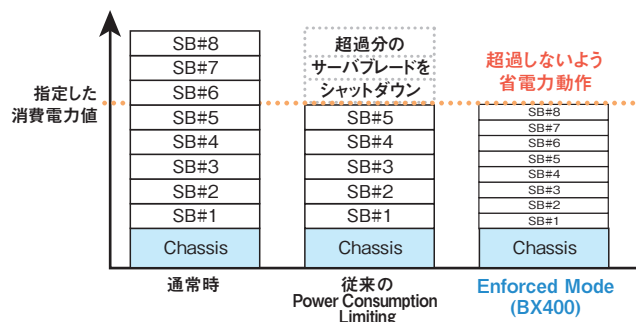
指定した
消費電力値

SB#8
SB#7
SB#6
SB#5
SB#4
SB#3
SB#2
SB#1
Chassis

通常時

超過分の
サーバブレードを
シャットダウン

SB#5
SB#4
SB#3
SB#2
SB#1
Chassis

従来の
Power Consumption
Limiting

超過しないよう
省電力動作

SB#8
SB#7
SB#6
SB#5
SB#4
SB#3
SB#2
SB#1
Chassis

Enforced Mode
(BX400)